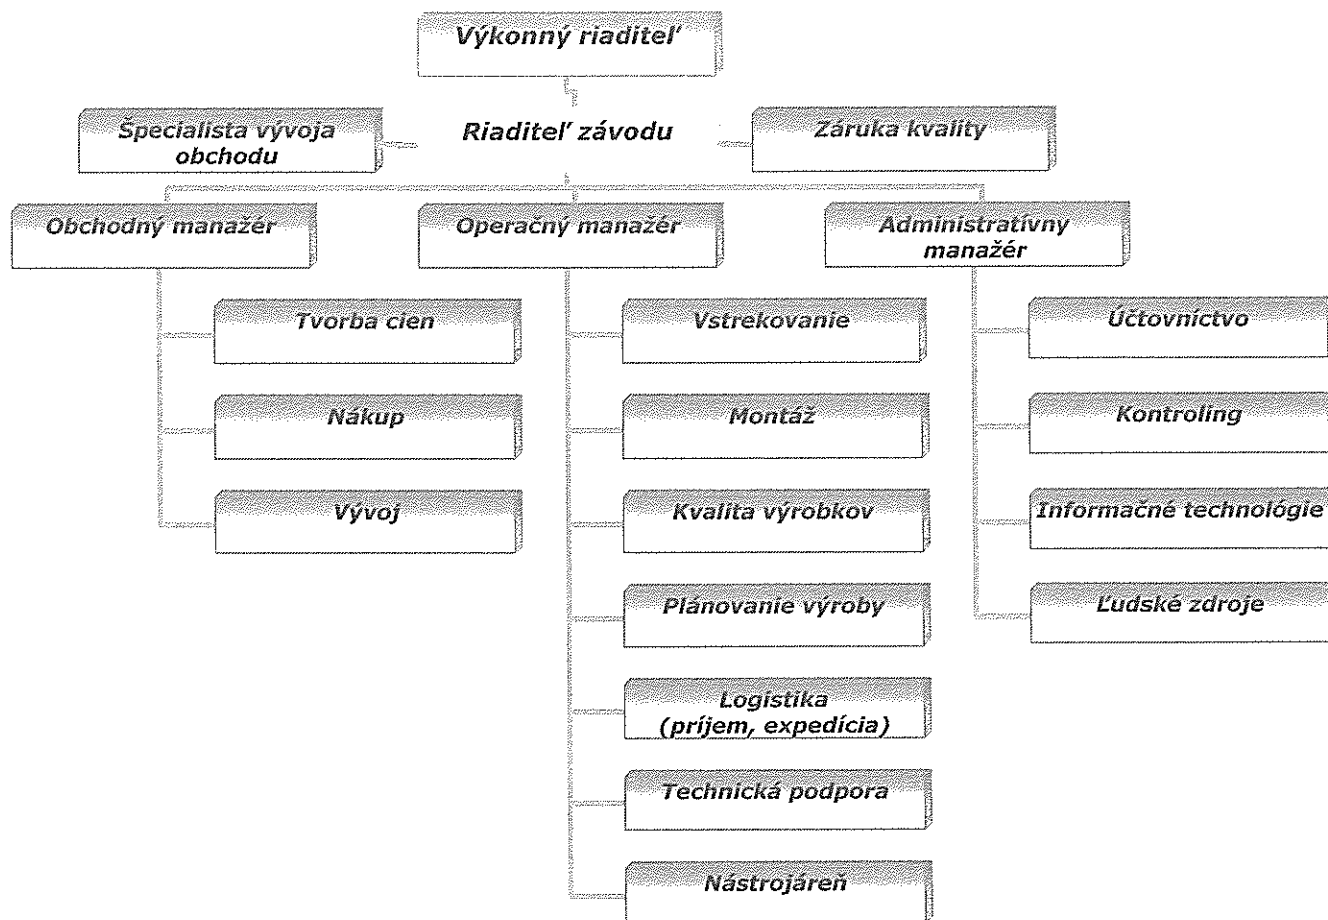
Výkonný riaditeľ

Špecialista vývoja obchodu

Riaditeľ závodu

Záruka kvality

Obchodný manažér

Operačný manažér

Administratívny manažér

Tvorba cien

Nákup

Vývoj

Vstrekovanie

Montáž

Kvalita výrobkov

Plánovanie výroby

Logistika (príjem, expedícia)

Technická podpora

Nástrojáreň

Účtovníctvo

Kontroling

Informačné technológie

Ľudské zdroje